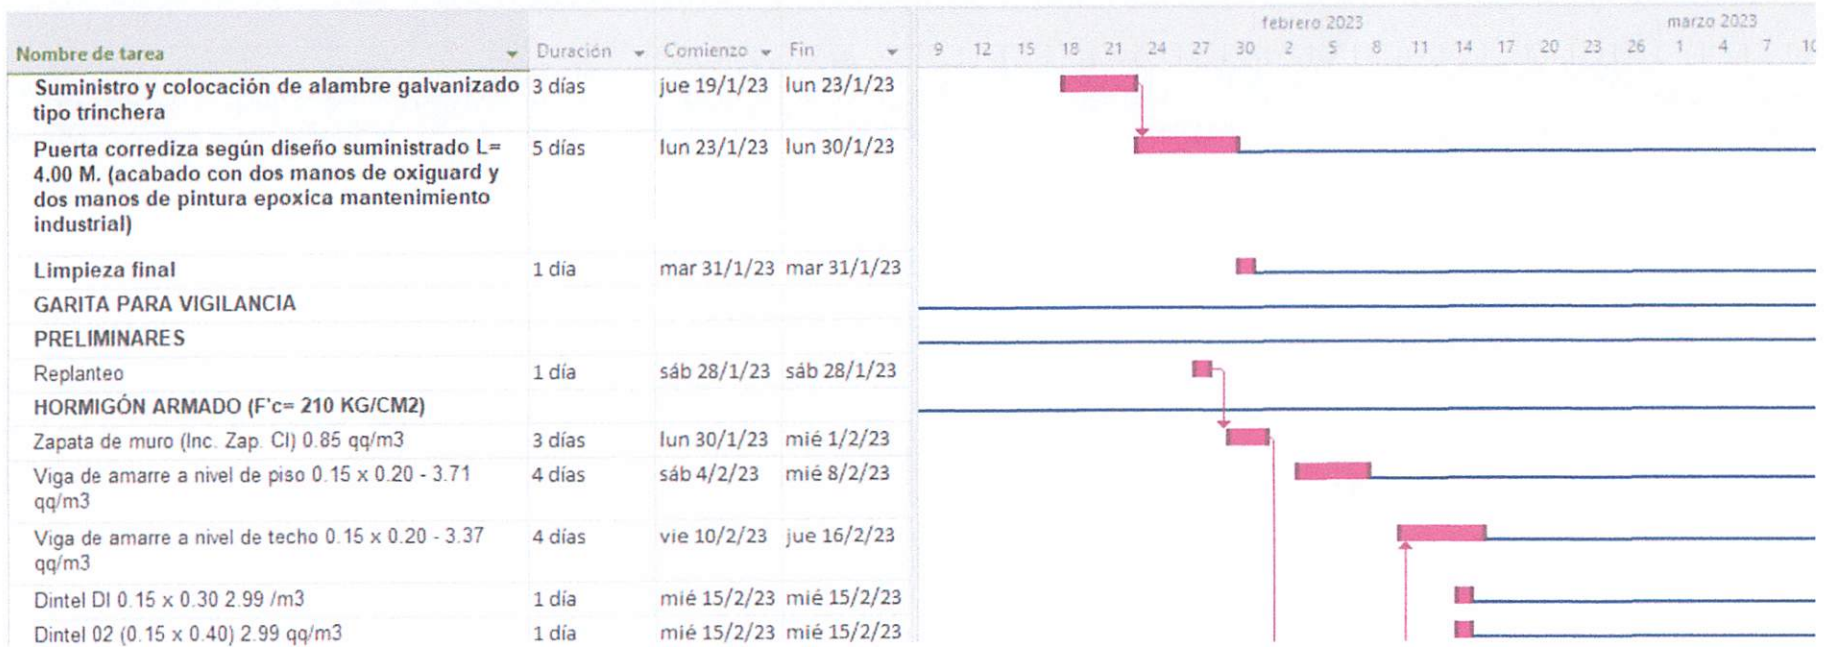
| Nombre de tarea | Duración | Comienzo | Fin |
|---|---|---|---|
| Suministro y colocación de alambre galvanizado tipo trinchera | 3 días | jue 19/1/23 | lun 23/1/23 |
| Puerta corrediza según diseño suministrado L= 4.00 M. (acabado con dos manos de oxiguard y dos manos de pintura epoxica mantenimiento industrial) | 5 días | lun 23/1/23 | lun 30/1/23 |
| Limpieza final | 1 día | mar 31/1/23 | mar 31/1/23 |
| GARITA PARA VIGILANCIA | | | |
| PRELIMINARES | | | |
| Replanteo | 1 día | sáb 28/1/23 | sáb 28/1/23 |
| HORMIGÓN ARMADO (F'c= 210 KG/CM2) | | | |
| Zapata de muro (Inc. Zap. CI) 0.85 qq/m3 | 3 días | lun 30/1/23 | mié 1/2/23 |
| Viga de amarre a nivel de piso 0.15 x 0.20 - 3.71 qq/m3 | 4 días | sáb 4/2/23 | mié 8/2/23 |
| Viga de amarre a nivel de techo 0.15 x 0.20 - 3.37 qq/m3 | 4 días | vie 10/2/23 | jue 16/2/23 |
| Dintel DI 0.15 x 0.30 2.99 /m3 | 1 día | mié 15/2/23 | mié 15/2/23 |
| Dintel 02 (0.15 x 0.40) 2.99 qq/m3 | 1 día | mié 15/2/23 | mié 15/2/23 |

febrero 2023 marzo 2023
9 12 15 18 21 24 27 30 2 5 8 11 14 17 20 23 26 1 4 7 10